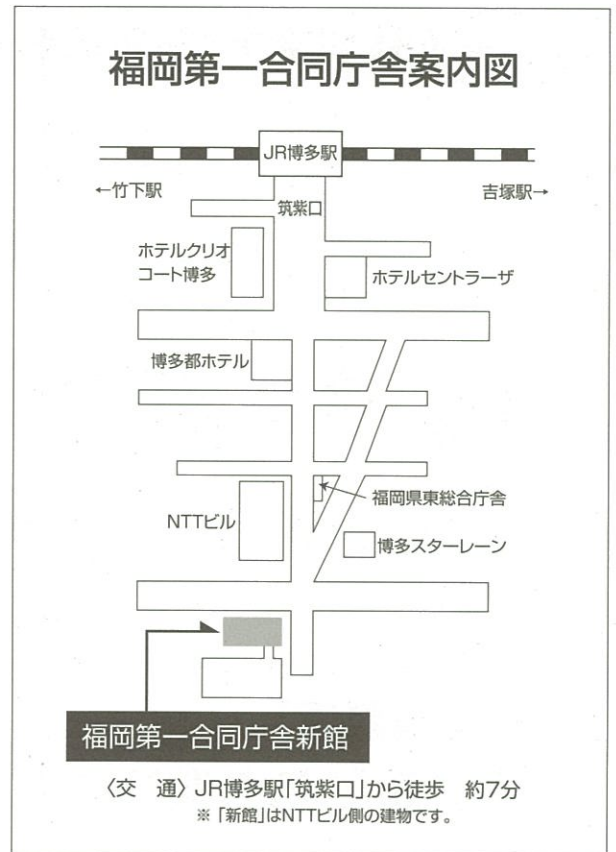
福岡第一合同庁舎案内図

JR博多駅

←竹下駅

吉塚駅→

筑紫口

ホテルクリオコート博多

ホテルセントラーザ

博多都ホテル

福岡県東総合庁舎

NTTビル

博多スターレーン

福岡第一合同庁舎新館

〈交　通〉JR博多駅「筑紫口」から徒歩　約7分

※「新館」はNTTビル側の建物です。